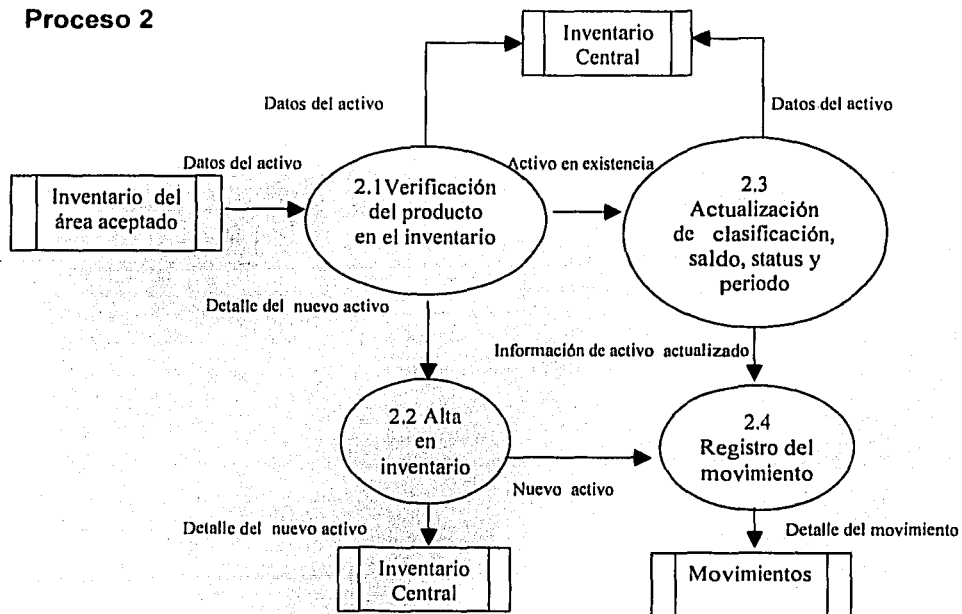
Proceso 2

Inventario Central

Datos del activo

Datos del activo

Datos del activo

Activo en existencia

Inventario del área aceptado

2.1 Verificación del producto en el inventario

2.3 Actualización de clasificación, saldo, status y periodo

Detalle del nuevo activo

Información de activo actualizado

2.2 Alta en inventario

2.4 Registro del movimiento

Nuevo activo

Detalle del nuevo activo

Detalle del movimiento

Inventario Central

Movimientos